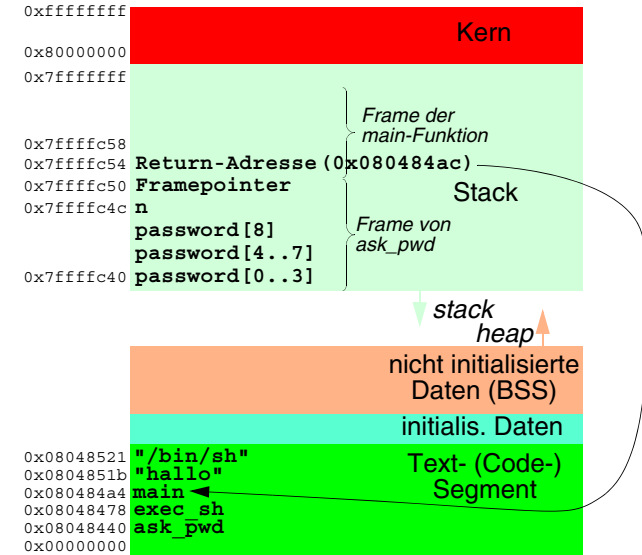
0xffffffff
Kern
0x80000000
0x7fffffff
Frame der main-Funktion
0x7ffffc58
0x7ffffc54 Return-Adresse(0x080484ac)
Stack
0x7ffffc50 Framepointer
0x7ffffc4c n
password[8]
Frame von ask_pwd
password[4..7]
0x7ffffc40 password[0..3]
stack
heap
nicht initialisierte Daten (BSS)
initialis. Daten
0x08048521 "/bin/sh"
Text- (Code-) Segment
0x0804851b "hallo"
0x080484a4 main
0x08048478 exec_sh
0x08048440 ask_pwd
0x00000000